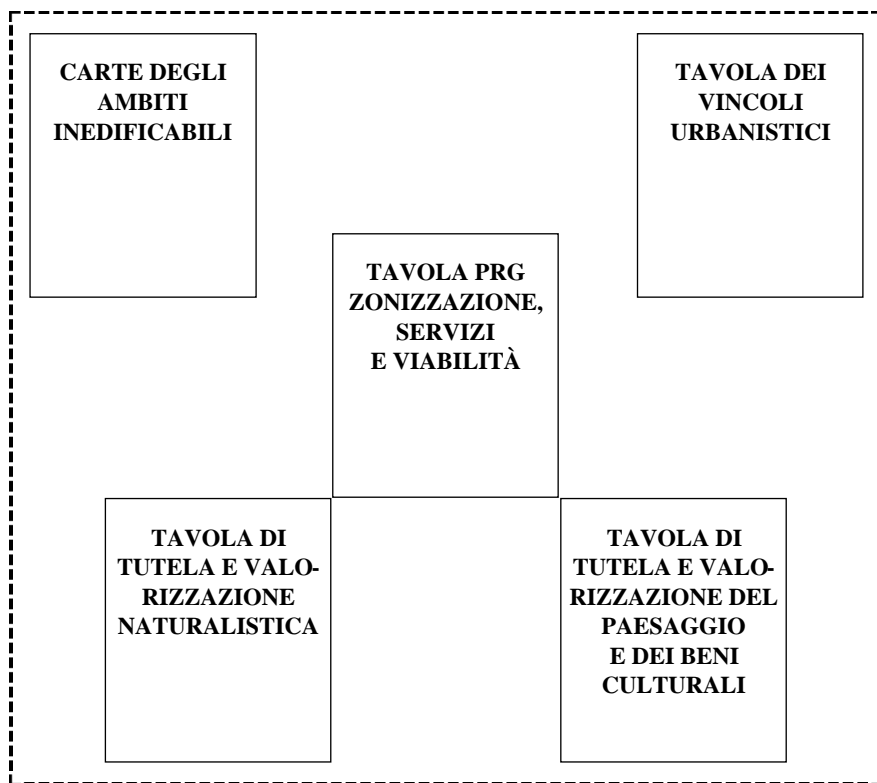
CARTE DEGLI AMBITI INEDIFICABILI

TAVOLA DEI VINCOLI URBANISTICI

TAVOLA PRG ZONIZZAZIONE, SERVIZI E VIABILITÀ

TAVOLA DI TUTELA E VALORIZZAZIONE NATURALISTICA

TAVOLA DI TUTELA E VALORIZZAZIONE DEL PAESAGGIO E DEI BENI CULTURALI